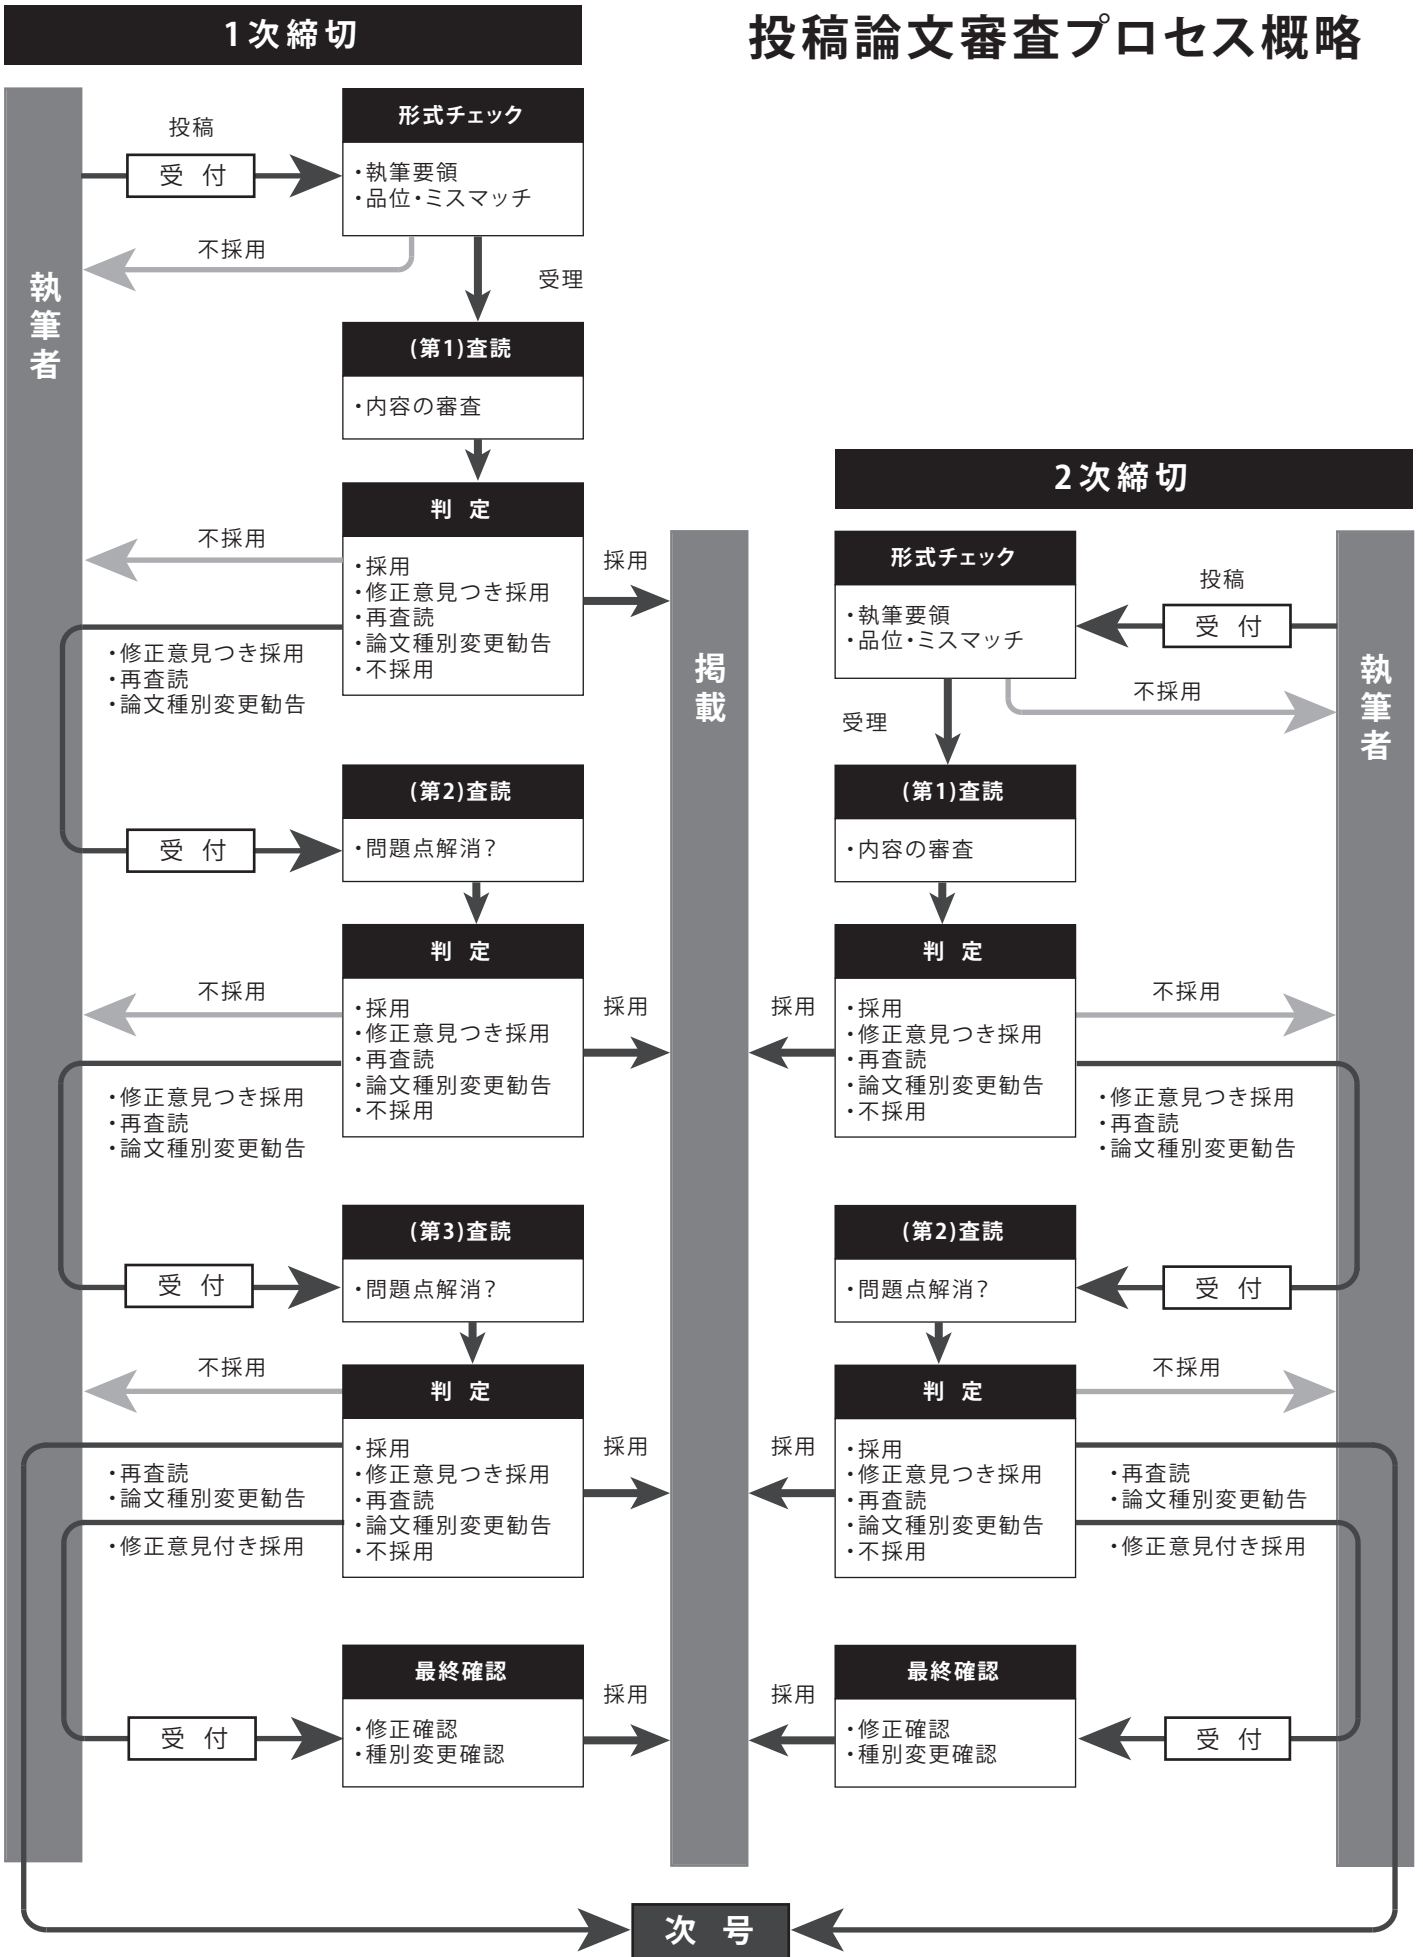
1次締切

投稿論文審査プロセス概略

執筆者

投稿

受 付

形式チェック

・執筆要領
・品位・ミスマッチ

不採用

受理

(第1)査読

・内容の審査

判 定

不採用

・採用
・修正意見つき採用
・再査読
・論文種別変更勧告
・不採用

採用

・修正意見つき採用
・再査読
・論文種別変更勧告

(第2)査読

受 付

・問題点解消?

判 定

不採用

・採用
・修正意見つき採用
・再査読
・論文種別変更勧告
・不採用

採用

・修正意見つき採用
・再査読
・論文種別変更勧告

(第3)査読

受 付

・問題点解消?

不採用

判 定

・採用
・修正意見つき採用
・再査読
・論文種別変更勧告
・不採用

採用

・再査読
・論文種別変更勧告

・修正意見付き採用

最終確認

採用

受 付

・修正確認
・種別変更確認

掲載

2次締切

形式チェック

・執筆要領
・品位・ミスマッチ

投稿

受 付

執筆者

不採用

受理

(第1)査読

・内容の審査

判 定

採用

・採用
・修正意見つき採用
・再査読
・論文種別変更勧告
・不採用

不採用

・修正意見つき採用
・再査読
・論文種別変更勧告

(第2)査読

・問題点解消?

受 付

判 定

不採用

採用

・採用
・修正意見つき採用
・再査読
・論文種別変更勧告
・不採用

・再査読
・論文種別変更勧告

・修正意見付き採用

最終確認

採用

・修正確認
・種別変更確認

受 付

次 号